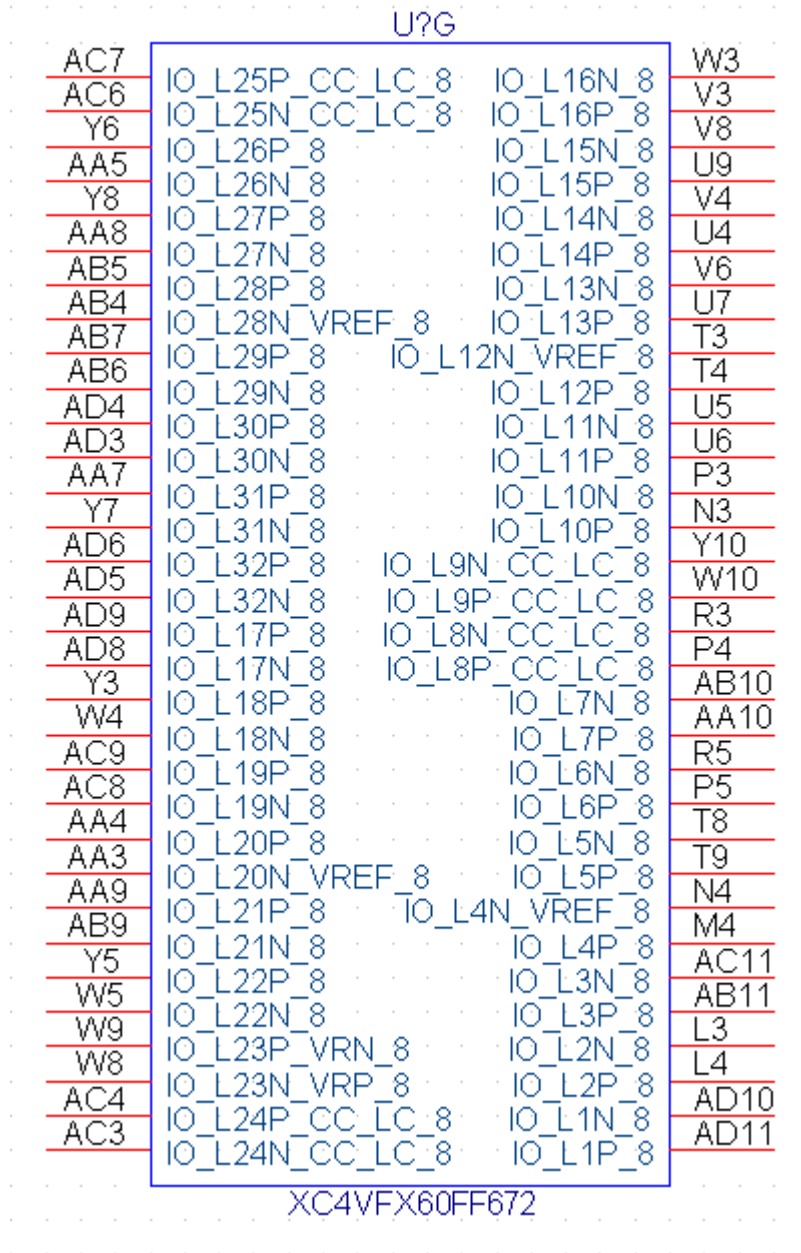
U?G

AC7 IO_L25P_CC_LC_8
AC6 IO_L25N_CC_LC_8
Y6 IO_L26P_8
AA5 IO_L26N_8
Y8 IO_L27P_8
AA8 IO_L27N_8
AB5 IO_L28P_8
AB4 IO_L28N_VREF_8
AB7 IO_L29P_8
AB6 IO_L29N_8
AD4 IO_L30P_8
AD3 IO_L30N_8
AA7 IO_L31P_8
Y7 IO_L31N_8
AD6 IO_L32P_8
AD5 IO_L32N_8
AD9 IO_L17P_8
AD8 IO_L17N_8
Y3 IO_L18P_8
W4 IO_L18N_8
AC9 IO_L19P_8
AC8 IO_L19N_8
AA4 IO_L20P_8
AA3 IO_L20N_VREF_8
AA9 IO_L21P_8
AB9 IO_L21N_8
Y5 IO_L22P_8
W5 IO_L22N_8
W9 IO_L23P_VRN_8
W8 IO_L23N_VRP_8
AC4 IO_L24P_CC_LC_8
AC3 IO_L24N_CC_LC_8

IO_L16N_8 W3
IO_L16P_8 V3
IO_L15N_8 V8
IO_L15P_8 U9
IO_L14N_8 V4
IO_L14P_8 U4
IO_L13N_8 V6
IO_L13P_8 U7
IO_L12N_VREF_8 T3
IO_L12P_8 T4
IO_L11N_8 U5
IO_L11P_8 U6
IO_L10N_8 P3
IO_L10P_8 N3
IO_L9N_CC_LC_8 Y10
IO_L9P_CC_LC_8 W10
IO_L8N_CC_LC_8 R3
IO_L8P_CC_LC_8 P4
IO_L7N_8 AB10
IO_L7P_8 AA10
IO_L6N_8 R5
IO_L6P_8 P5
IO_L5N_8 T8
IO_L5P_8 T9
IO_L4N_VREF_8 N4
IO_L4P_8 M4
IO_L3N_8 AC11
IO_L3P_8 AB11
IO_L2N_8 L3
IO_L2P_8 L4
IO_L1N_8 AD10
IO_L1P_8 AD11

XC4VFX60FF672